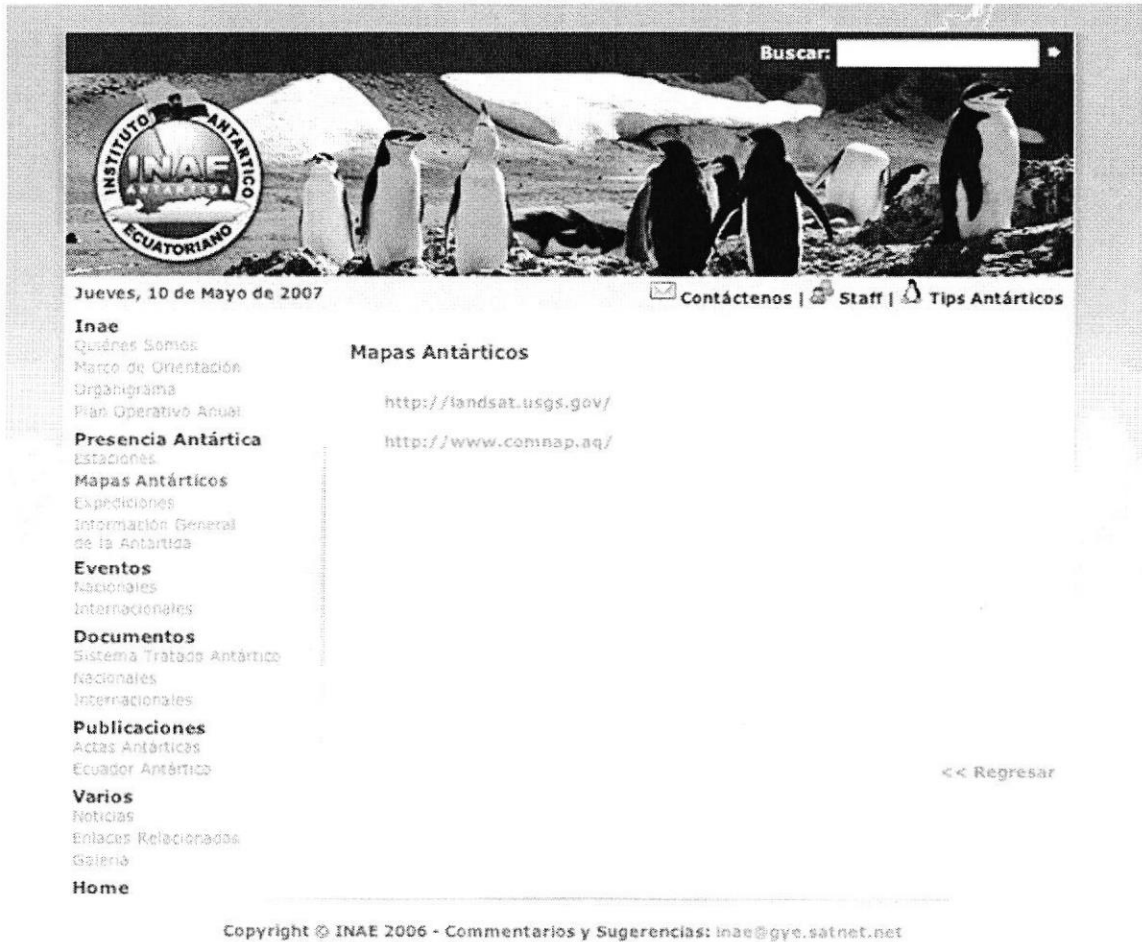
Buscar:

INSTITUTO ANTARTICO ECUATORIANO
INAE
ANTARTIDA

Jueves, 10 de Mayo de 2007

Contáctenos | Staff | Tips Antárticos

Inae
Quiénes Somos
Marco de Orientación
Organigrama
Plan Operativo Anual

Presencia Antártica
Estaciones
Mapas Antárticos
Expediciones
Información General de la Antartida

Eventos
Nacionales
Internacionales

Documentos
Sistema Tratado Antártico
Nacionales
Internacionales

Publicaciones
Actas Antárticas
Ecuador Antártico

Varios
Noticias
Enlaces Relacionados
Galería

Home

Mapas Antárticos

http://landsat.usgs.gov/

http://www.comnap.aq/

<< Regresar

Copyright © INAE 2006 - Commentarios y Sugerencias: inae@gye.satnet.net